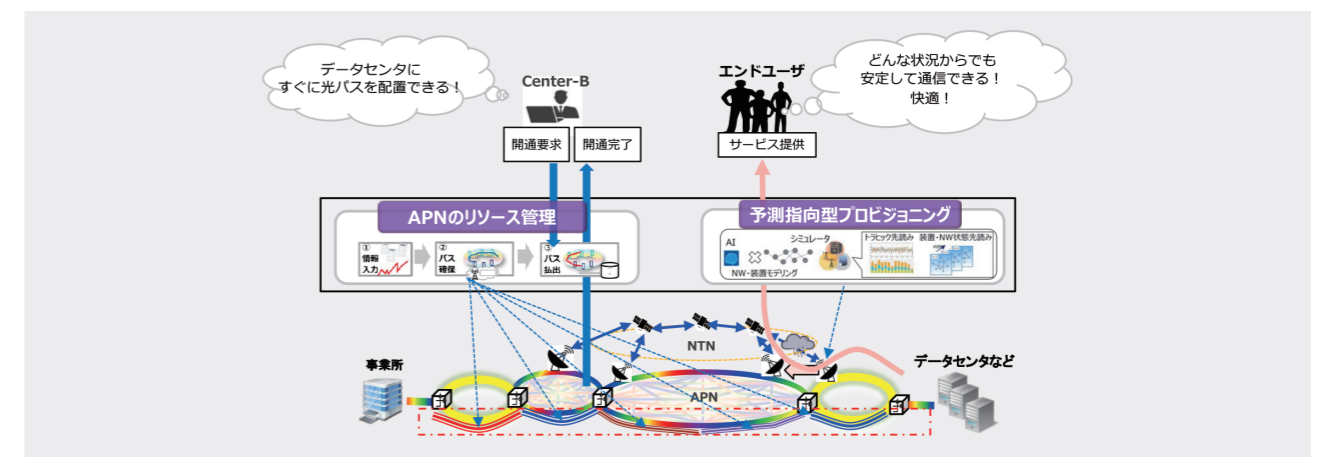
データセンタに
すぐに光パスを配置できる！

Center-B

開通要求

開通完了

エンドユーザ

どんな状況からでも
安定して通信できる！
快適！

サービス提供

APNのリソース管理

① 情報入力

② パス確保

③ パス払出

予測指向型プロビジョニング

AI

シミュレータ

NW・装置モデリング

トラヒック先読み

装置・NW状態先読み

NTN

APN

事業所

データセンタなど